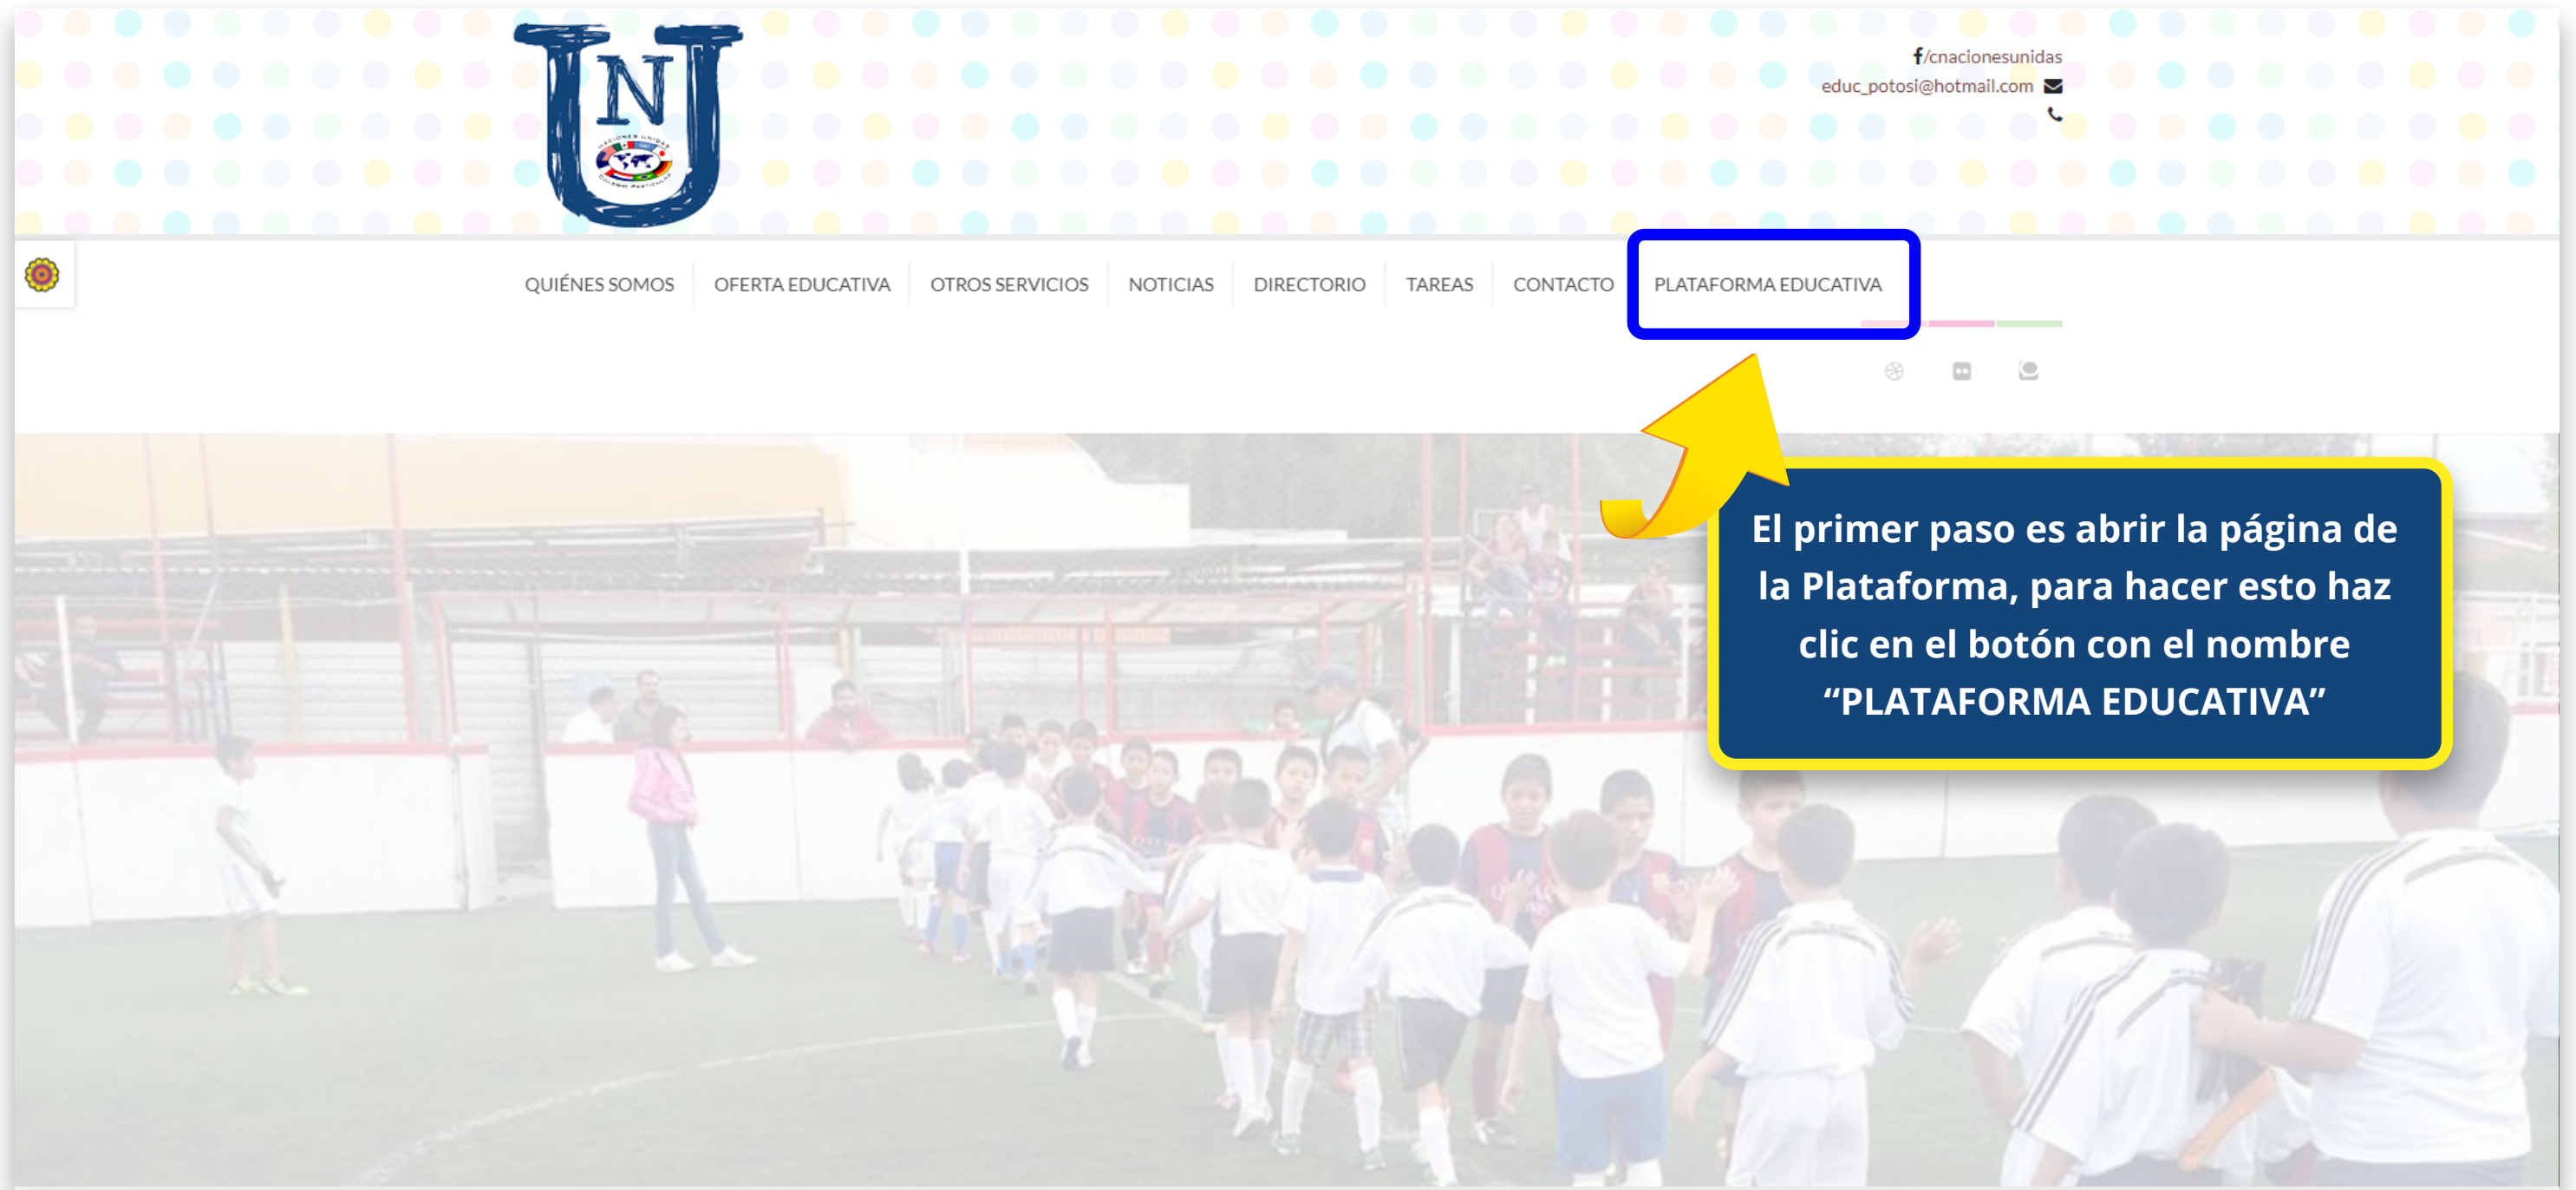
UNU
NACIONES UNIDAS
COLEGIO PARTICULAR

f/cnacionesunidas
educ_potosi@hotmail.com

QUIÉNES SOMOS
OFERTA EDUCATIVA
OTROS SERVICIOS
NOTICIAS
DIRECTORIO
TAREAS
CONTACTO
PLATAFORMA EDUCATIVA

El primer paso es abrir la página de la Plataforma, para hacer esto haz clic en el botón con el nombre “PLATAFORMA EDUCATIVA”